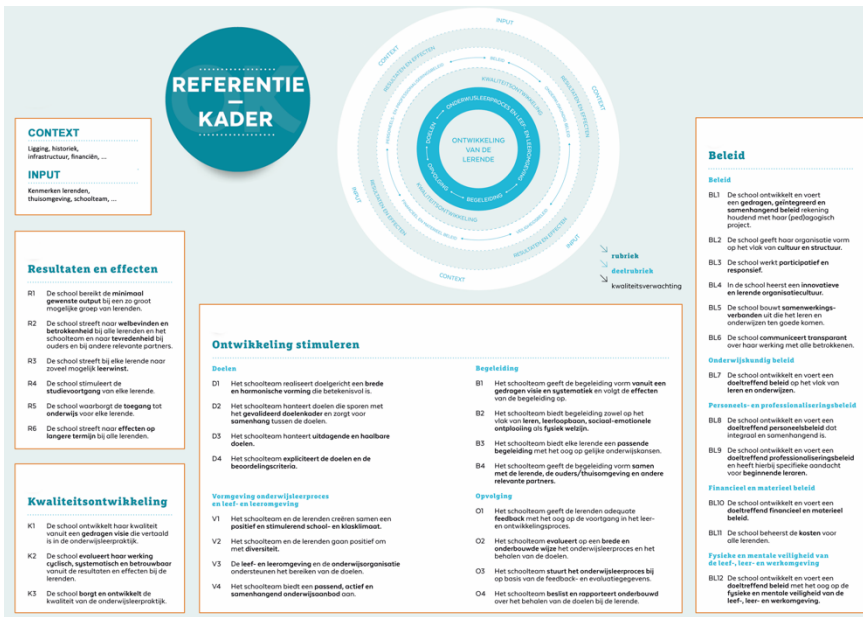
REFERENTIE — KADER

CONTEXT
Ligging, historiek, infrastructuur, financiën, ...

INPUT
Kenmerken lerenden, thuisomgeving, schoolteam, ...

INPUT
CONTEXT
RESULTATEN EN EFFECTEN
BELEID
KWALITEITSONTWIKKELING
ONDERWIJSLEERPROCES EN LEEF- EN LEEROMGEVING
ONTWIKKELING VAN DE LERENDE
DOELEN
OPVOLGING
BEGELEIDING
RESULTATEN EN EFFECTEN
CONTEXT
INPUT
INPUT
CONTEXT

rubriek
deelrubriek
kwaliteitsverwachting

Resultaten en effecten
R1 De school bereikt de minimaal gewenste output bij een zo groot mogelijke groep van lerenden.
R2 De school streeft naar welbevinden en betrokkenheid bij alle lerenden en het schoolteam en naar tevredenheid bij ouders en bij andere relevante partners.
R3 De school streeft bij elke lerende naar zoveel mogelijk leerwinst.
R4 De school stimuleert de studievoortgang van elke lerende.
R5 De school waarborgt de toegang tot onderwijs voor elke lerende.
R6 De school streeft naar effecten op langere termijn bij alle lerenden.

Kwaliteitsontwikkeling
K1 De school ontwikkelt haar kwaliteit vanuit een gedragen visie die vertaald is in de onderwijsleerpraktijk.
K2 De school evalueert haar werking cyclisch, systematisch en betrouwbaar vanuit de resultaten en effecten bij de lerenden.
K3 De school borgt en ontwikkelt de kwaliteit van de onderwijsleerpraktijk.

Ontwikkeling stimuleren

Doelen
D1 Het schoolteam realiseert doelgericht een brede en harmonische vorming die betekenisvol is.
D2 Het schoolteam hanteert doelen die sporen met het gevalideerd doelenkader en zorgt voor samenhang tussen de doelen.
D3 Het schoolteam hanteert uitdagende en haalbare doelen.
D4 Het schoolteam expliciteert de doelen en de beoordelingscriteria.

Vormgeving onderwijsleerproces en leef- en leeromgeving
V1 Het schoolteam en de lerenden creëren samen een positief en stimulerend school- en klasklimaat.
V2 Het schoolteam en de lerenden gaan positief om met diversiteit.
V3 De leef- en leeromgeving en de onderwijsorganisatie ondersteunen het bereiken van de doelen.
V4 Het schoolteam biedt een passend, actief en samenhangend onderwijsaanbod aan.

Begeleiding
B1 Het schoolteam geeft de begeleiding vorm vanuit een gedragen visie en systematiek en volgt de effecten van de begeleiding op.
B2 Het schoolteam biedt begeleiding zowel op het vlak van leren, leerloopbaan, sociaal-emotionele ontplooiing als fysiek welzijn.
B3 Het schoolteam biedt elke lerende een passende begeleiding met het oog op gelijke onderwijskansen.
B4 Het schoolteam geeft de begeleiding vorm samen met de lerende, de ouders/thuisomgeving en andere relevante partners.

Opvolging
O1 Het schoolteam geeft de lerenden adequate feedback met het oog op de voortgang in het leer- en ontwikkelingsproces.
O2 Het schoolteam evalueert op een brede en onderbouwde wijze het onderwijsleerproces en het behalen van de doelen.
O3 Het schoolteam stuurt het onderwijsleerproces bij op basis van de feedback- en evaluatiegegevens.
O4 Het schoolteam beslist en rapporteert onderbouwd over het behalen van de doelen bij de lerende.

Beleid

Beleid
BL1 De school ontwikkelt en voert een gedragen, geïntegreerd en samenhangend beleid rekening houdend met haar (ped)agogisch project.
BL2 De school geeft haar organisatie vorm op het vlak van cultuur en structuur.
BL3 De school werkt participatief en responsief.
BL4 In de school heerst een innovatieve en lerende organisatiecultuur.
BL5 De school bouwt samenwerkingsverbanden uit die het leren en onderwijzen ten goede komen.
BL6 De school communiceert transparant over haar werking met alle betrokkenen.

Onderwijskundig beleid
BL7 De school ontwikkelt en voert een doeltreffend beleid op het vlak van leren en onderwijzen.

Personeels- en professionaliseringsbeleid
BL8 De school ontwikkelt en voert een doeltreffend personeelsbeleid dat integraal en samenhangend is.
BL9 De school ontwikkelt en voert een doeltreffend professionaliseringsbeleid en heeft hierbij specifieke aandacht voor beginnende leraren.

Financieel en materieel beleid
BL10 De school ontwikkelt en voert een doeltreffend financieel en materieel beleid.
BL11 De school beheerst de kosten voor de lerenden.

Fysieke en mentale veiligheid van de leef-, leer- en werkomgeving
BL12 De school ontwikkelt en voert een doeltreffend beleid met het oog op de fysieke en mentale veiligheid van de leef-, leer- en werkomgeving.